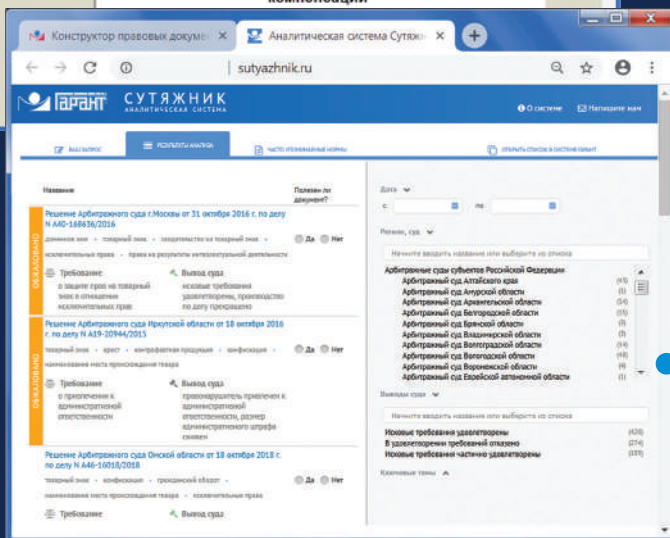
композиции

Конструктор правовых докум ×
Аналитическая система Сутяж ×
sutyazhnik.ru

ГАРАНТ СУТЯЖНИК АНАЛИТИЧЕСКАЯ СИСТЕМА
О системе
Напишите нам

ВАШ ЗАПРОС
РЕЗУЛЬТАТ АНАЛИЗА
ЧАСТО УПОМИНАЕМЫЕ НОРМЫ
ОТКРЫТЬ СПИСОК В СИСТЕМЕ ГАРАНТ

Название
Полезен ли документ?

ОБЖАЛОВАНО
Решение Арбитражного суда г.Москвы от 31 октября 2016 г. по делу N А40-168636/2016
доменное имя · товарный знак · запрещается на товарный знак · исключительные права · права на результаты интеллектуальной деятельности
Да Нет
Требование
о защите прав на товарный знак в отношении исключительных прав
Вывод суда
исковые требования удовлетворены, производство по делу прекращено

ОБЖАЛОВАНО
Решение Арбитражного суда Иркутской области от 18 октября 2016 г. по делу N А19-20944/2015
товарный знак · крест · контрафактная продукция · конфискация · наименование места происхождения товара
Да Нет
Требование
о привлечении к административной ответственности
Вывод суда
правонарушитель привлечен к административной ответственности, размер административного штрафа снижен

Решение Арбитражного суда Омской области от 18 октября 2018 г. по делу N А46-16018/2018
товарный знак · конфискация · гражданский оборот · наименование места происхождения товара · исключительные права
Да Нет
Требование
Вывод суда

Дата
с
по
Регион, суд
Начните вводить название или выберите из списка
Арбитражные суды субъектов Российской Федерации
Арбитражный суд Алтайского края (43)
Арбитражный суд Амурской области (8)
Арбитражный суд Архангельской области (14)
Арбитражный суд Белгородской области (15)
Арбитражный суд Брянской области (3)
Арбитражный суд Владимирской области (3)
Арбитражный суд Волгоградской области (14)
Арбитражный суд Вологодской области (48)
Арбитражный суд Воронежской области (4)
Арбитражный суд Еврейской автономной области (1)
Выводы суда
Начните вводить название или выберите из списка
Исковые требования удовлетворены (426)
В удовлетворении требований отказано (274)
Исковые требования частично удовлетворены (155)
Ключевые темы